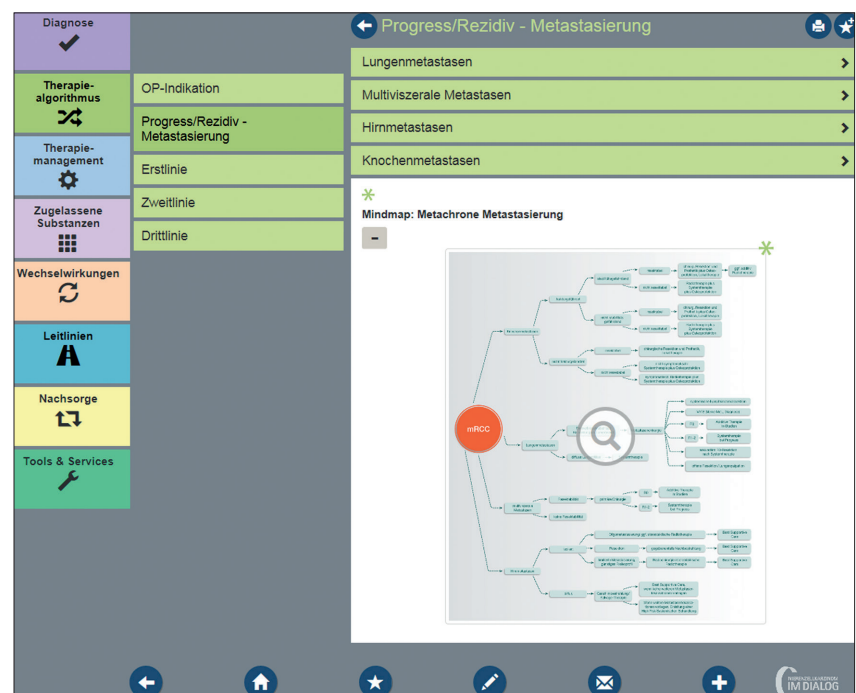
Diagnose

Therapiealgorithmus

Therapiemanagement

Zugelassene Substanzen

Wechselwirkungen

Leitlinien

Nachsorge

Tools & Services

OP-Indikation

Progress/Rezidiv - Metastasierung

Erstlinie

Zweitlinie

Drittlinie

Progress/Rezidiv - Metastasierung

Lungenmetastasen

Multiviszerale Metastasen

Hirnmetastasen

Knochenmetastasen

*

Mindmap: Metachrone Metastasierung

-

*

mRCC

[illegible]

IM DIALOG